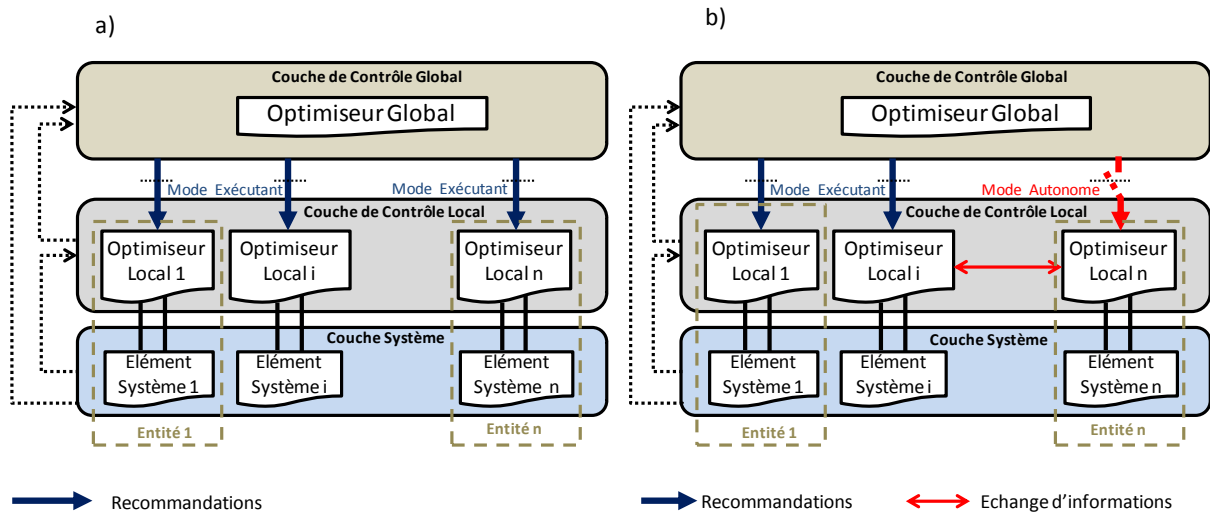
a)

Couche de Contrôle Global

Optimiseur Global

Mode Exécutant

Mode Exécutant

Couche de Contrôle Local

Optimiseur Local 1

Optimiseur Local i

Optimiseur Local n

Couche Système

Elément Système 1

Elément Système i

Elément Système n

Entité 1

Entité n

Recommandations

b)

Couche de Contrôle Global

Optimiseur Global

Mode Exécutant

Mode Autonome

Couche de Contrôle Local

Optimiseur Local 1

Optimiseur Local i

Optimiseur Local n

Couche Système

Elément Système 1

Elément Système i

Elément Système n

Entité 1

Entité n

Recommandations

Echange d'informations